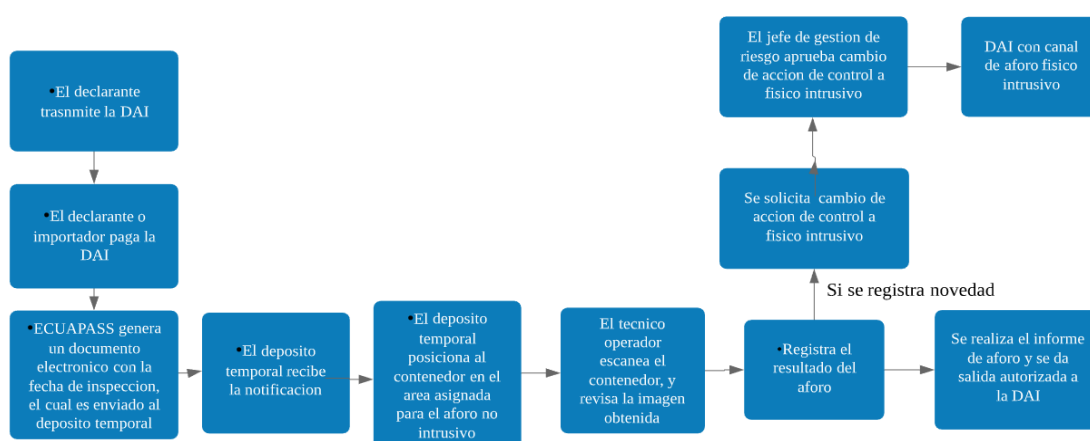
•El declarante trasnmite la DAI

•El declarante o importador paga la DAI

•ECUAPASS genera un documento electronico con la fecha de inspeccion, el cual es enviado al deposito temporal

•El deposito temporal recibe la notificacion

•El deposito temporal posiciona al contenedor en el area asignada para el aforo no intrusivo

El tecnico operador escanea el contenedor, y revisa la imagen obtenida

•Registra el resultado del aforo

Se realiza el informe de aforo y se da salida autorizada a la DAI

Si se registra novedad

Se solicita cambio de accion de control a fisico intrusivo

El jefe de gestion de riesgo aprueba cambio de accion de control a fisico intrusivo

DAI con canal de aforo fisico intrusivo